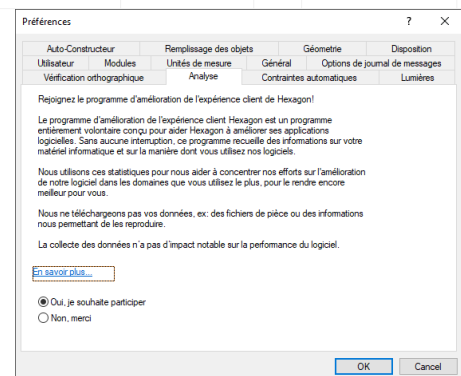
Préférences

?

Auto-Constructeur | Remplissage des objets | Géometrie | Disposition
Utilisateur | Modules | Unités de mesure | Général | Options de journal de messages
Vérification orthographique | Analyse | Contraintes automatiques | Lumières

Rejoignez le programme d'amélioration de l'expérience client de Hexagon!

Le programme d'amélioration de l'expérience client Hexagon est un programme entièrement volontaire conçu pour aider Hexagon à améliorer ses applications logicielles. Sans aucune interruption, ce programme recueille des informations sur votre matériel informatique et sur la manière dont vous utilisez nos logiciels.

Nous utilisons ces statistiques pour nous aider à concentrer nos efforts sur l'amélioration de notre logiciel dans les domaines que vous utilisez le plus, pour le rendre encore meilleur pour vous.

Nous ne téléchargeons pas vos données, ex: des fichiers de pièce ou des informations nous permettant de les reproduire.

La collecte des données n'a pas d'impact notable sur la performance du logiciel.

En savoir plus...

Oui, je souhaite participer
Non, merci

OK
Cancel